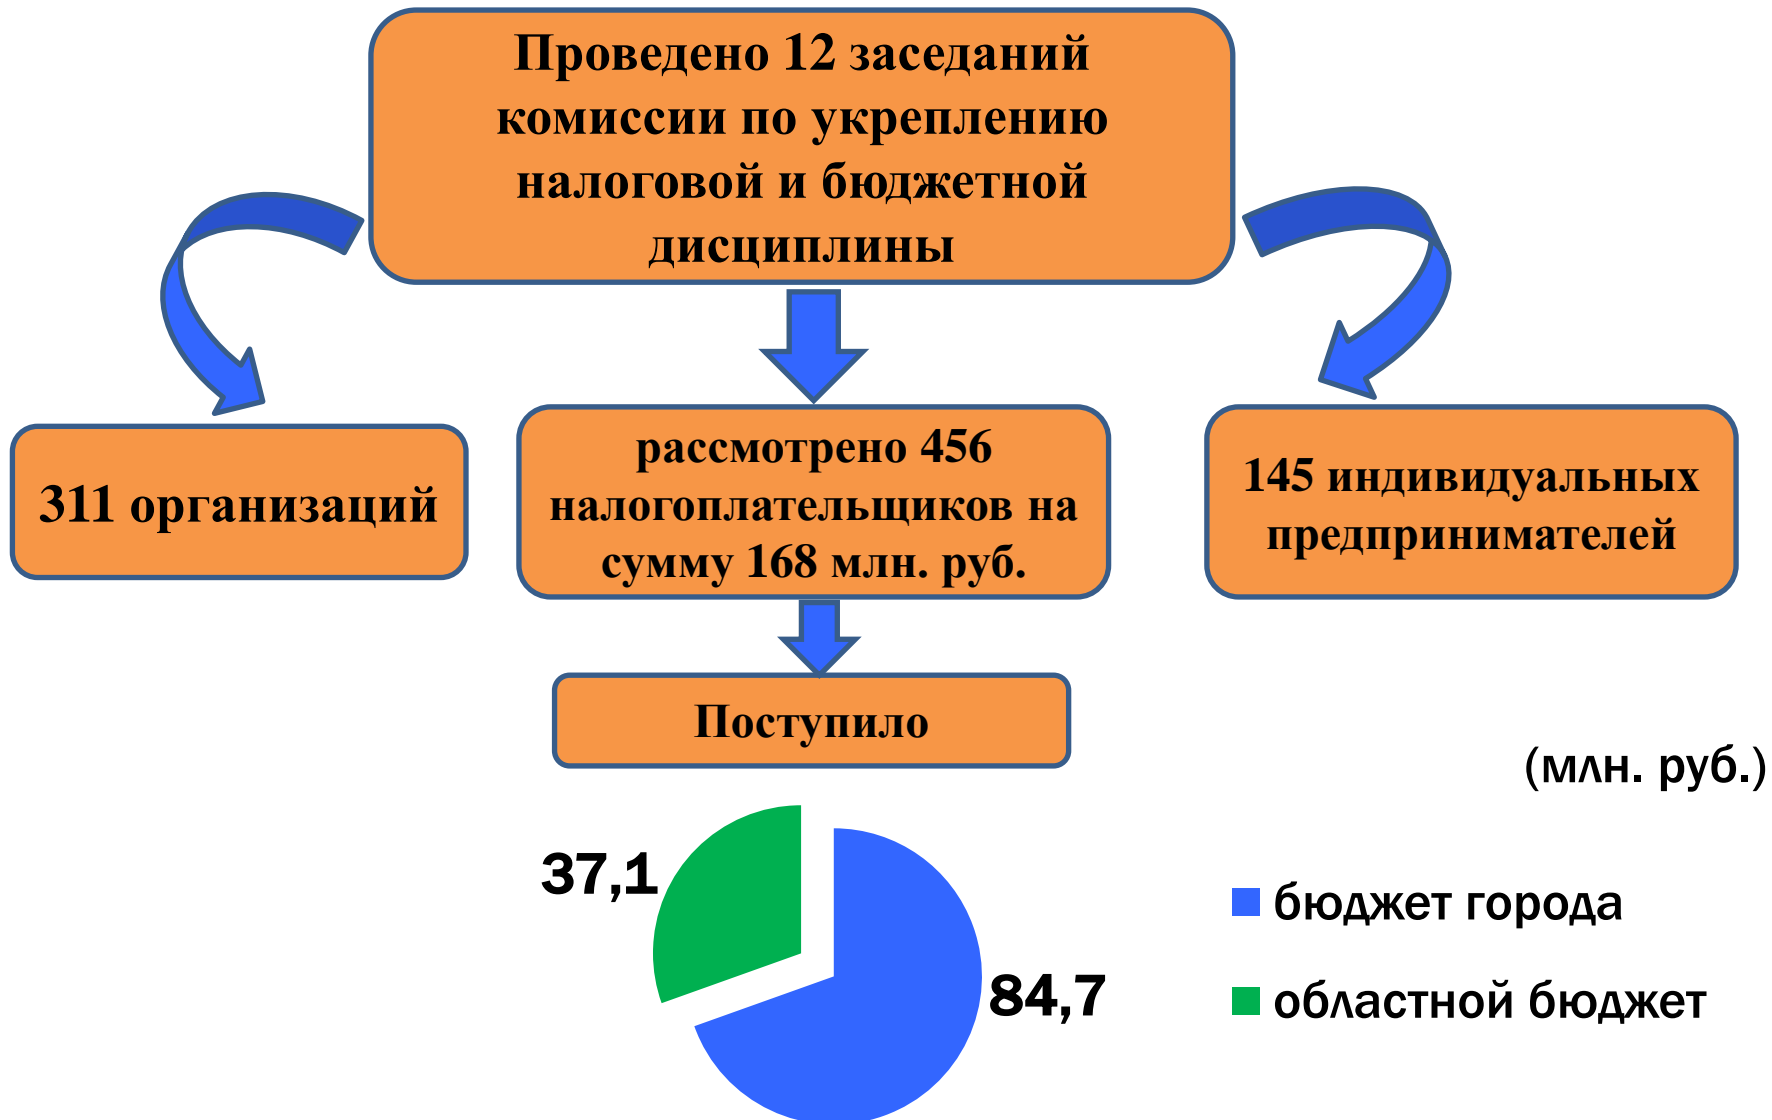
Проведено 12 заседаний комиссии по укреплению налоговой и бюджетной дисциплины

311 организаций

рассмотрено 456 налогоплательщиков на сумму 168 млн. руб.

145 индивидуальных предпринимателей

Поступило

(млн. руб.)

37,1

84,7

бюджет города

областной бюджет